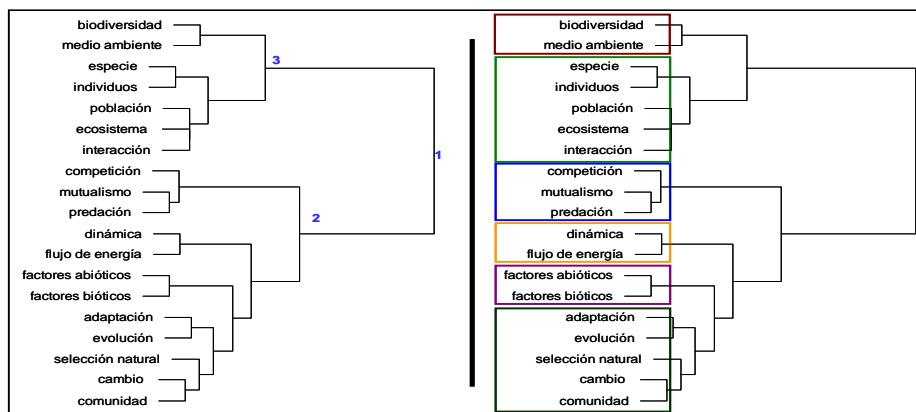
biodiversidad
medio ambiente
especie
individuos
población
ecosistema
interacción
competición
mutualismo
predación
dinámica
flujo de energía
factores abióticos
factores bióticos
adaptación
evolución
selección natural
cambio
comunidad

3
1
2

biodiversidad
medio ambiente
especie
individuos
población
ecosistema
interacción
competición
mutualismo
predación
dinámica
flujo de energía
factores abióticos
factores bióticos
adaptación
evolución
selección natural
cambio
comunidad